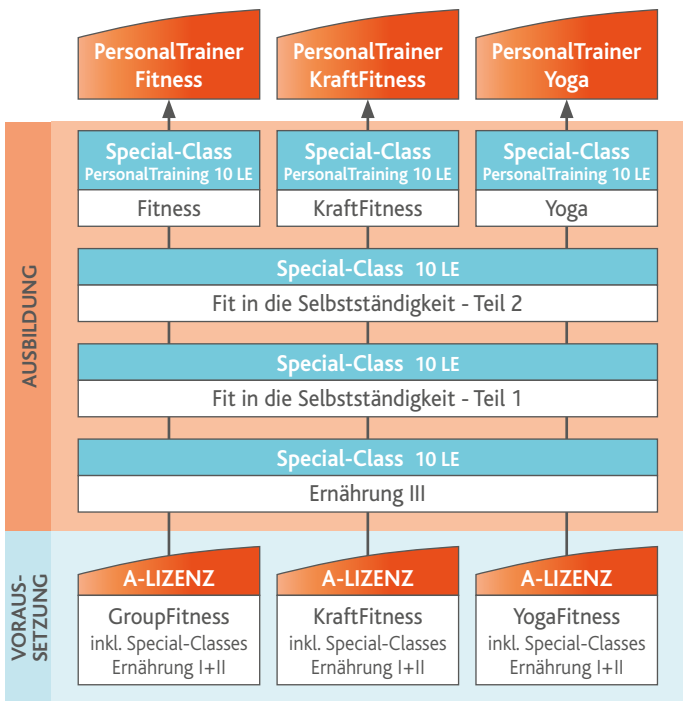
PersonalTrainer Fitness

PersonalTrainer KraftFitness

PersonalTrainer Yoga

AUSBILDUNG

Special-Class PersonalTraining 10 LE
Fitness

Special-Class PersonalTraining 10 LE
KraftFitness

Special-Class PersonalTraining 10 LE
Yoga

Special-Class 10 LE
Fit in die Selbstständigkeit - Teil 2

Special-Class 10 LE
Fit in die Selbstständigkeit - Teil 1

Special-Class 10 LE
Ernährung III

VORAUS-SETZUNG

A-LIZENZ
GroupFitness
inkl. Special-Classes
Ernährung I+II

A-LIZENZ
KraftFitness
inkl. Special-Classes
Ernährung I+II

A-LIZENZ
YogaFitness
inkl. Special-Classes
Ernährung I+II